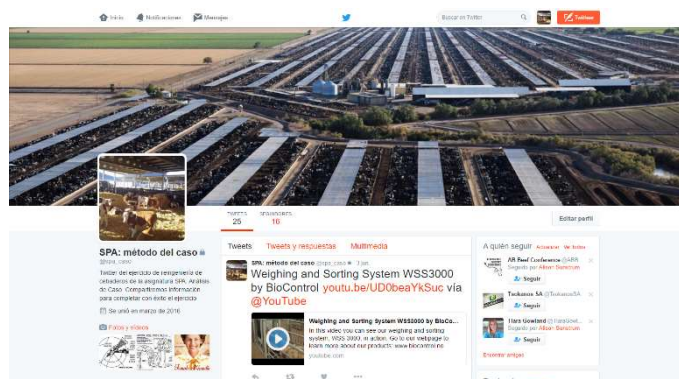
Inicio Notificaciones Mensajes

Buscar en Twitter

Twittear

TWEETS 25 SIGUIENDO 16

Editar perfil

SPA: método del caso
@spa_caso

Twitter del ejercicio de reingeniería de cebaderos de la asignatura SPA. Análisis de Caso. Compartiremos información para completar con éxito el ejercicio

Se unió en marzo de 2016

Fotos y videos

Tweets Tweets y respuestas Multimedia

SPA: método del caso @spa_caso · 1 jun.
Weighing and Sorting System WSS3000 by BioControl youtu.be/UD0beaYkSuc vía @YouTube

Weighing and Sorting System WSS3000 by BioCo...
In this video you can see our weighing and sorting system, WSS 3000, in action. Go to our webpage to learn more about our products: www.biocontrol.no
youtube.com

A quién seguir · Actualizar · Ver todos

AB Beef Conference @ABBt
Seguido por Alison Burrell...
Seguir

Tecnianim SA @TecnianimSA
Seguir

Tiara Gowland @Gowland...
Seguido por Alison Burrell...
Seguir

Encontrar amigos